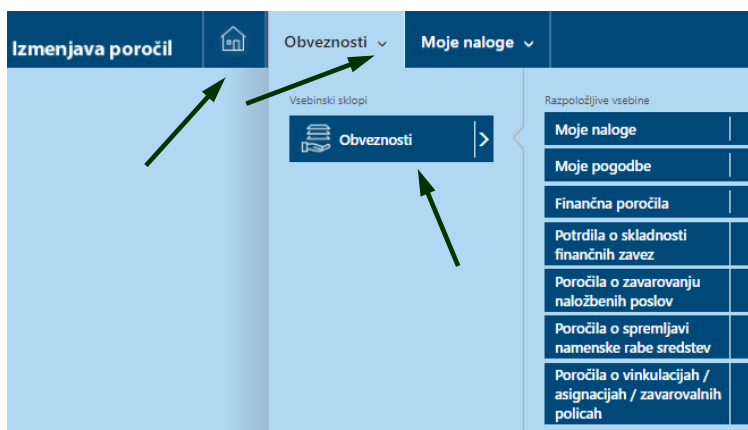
Izmenjava poročil

Obveznosti

Moje naloge

Vsebinski sklopi

Obveznosti

Razpoložljive vsebine

Moje naloge

Moje pogodbe

Finančna poročila

Potrdila o skladnosti finančnih zavez

Poročila o zavarovanju naložbenih poslov

Poročila o spremljavi namenske rabe sredstev

Poročila o vinkulacijah / asignacijah / zavarovalnih policah